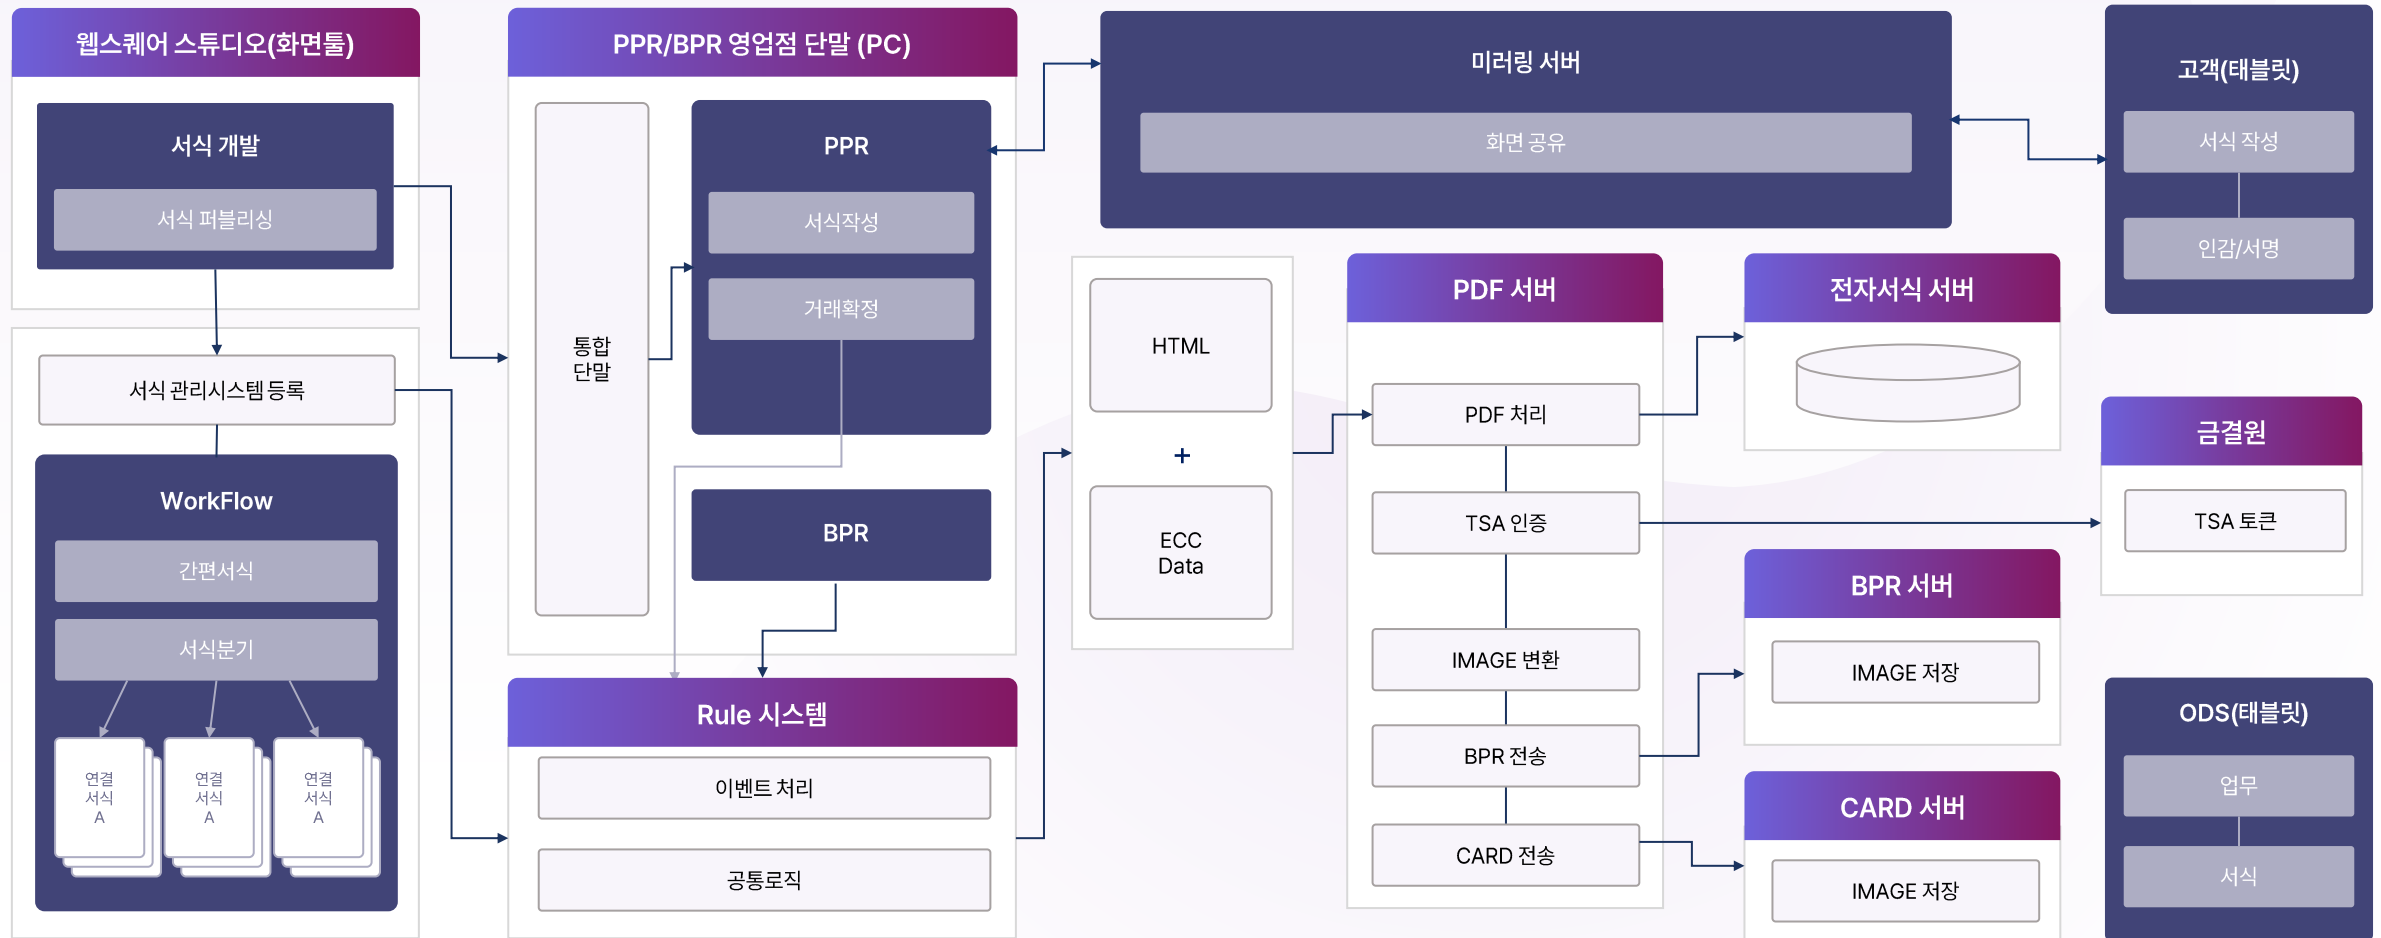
웹스퀘어 스튜디오(화면툴)

서식 개발

서식 퍼블리싱

서식 관리시스템 등록

WorkFlow

간편서식

서식분기

연결 서식 A

연결 서식 A

연결 서식 A

PPR/BPR 영업점 단말 (PC)

통합 단말

PPR

서식작성

거래확정

BPR

Rule 시스템

이벤트 처리

공통로직

미러링 서버

화면 공유

HTML

+

ECC Data

PDF 서버

PDF 처리

TSA 인증

IMAGE 변환

BPR 전송

CARD 전송

전자서식 서버

BPR 서버

IMAGE 저장

CARD 서버

IMAGE 저장

고객(태블릿)

서식 작성

인감/서명

금결원

TSA 토큰

ODS(태블릿)

업무

서식